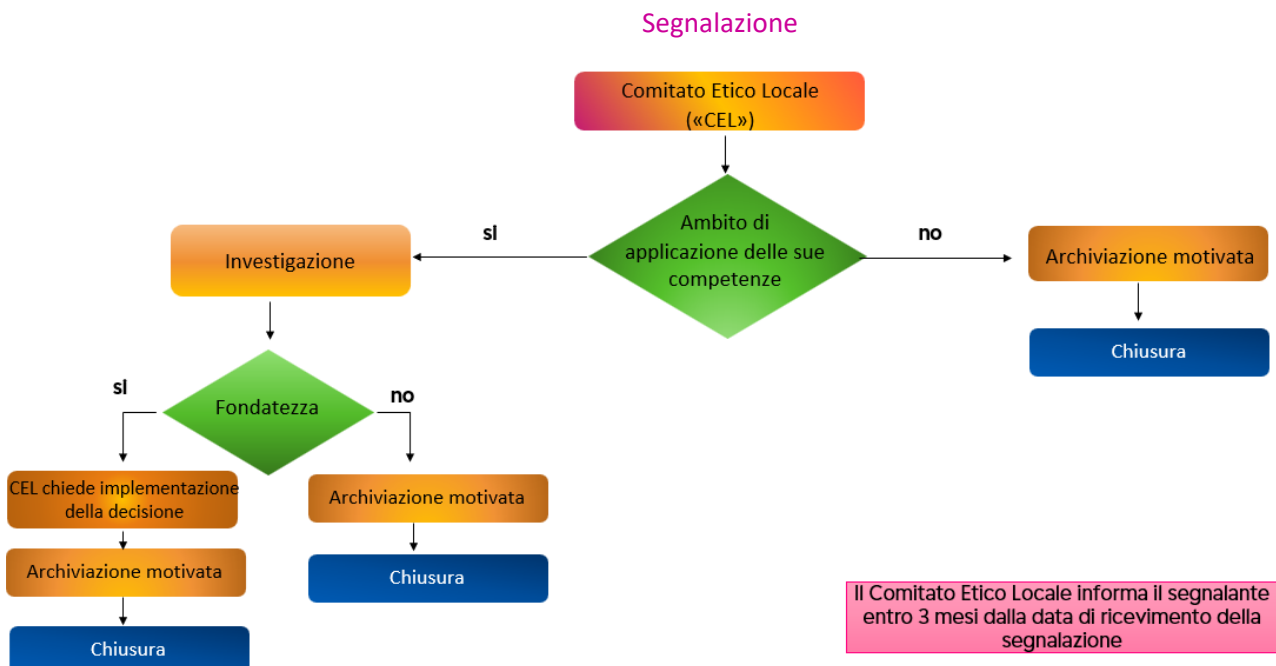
Segnalazione

Comitato Etico Locale («CEL»)

Ambito di applicazione delle sue competenze

sI

no

Investigazione

Archiviazione motivata

Chiusura

sI

Fondatezza

no

CEL chiede implementazione della decisione

Archiviazione motivata

Chiusura

Archiviazione motivata

Chiusura

Il Comitato Etico Locale informa il segnalante entro 3 mesi dalla data di ricevimento della segnalazione